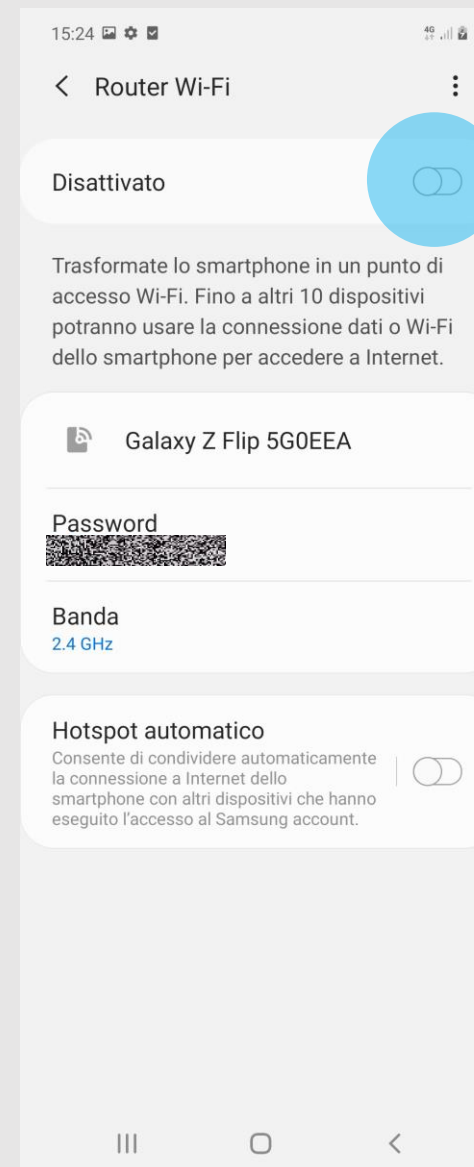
15:24

Router Wi-Fi

Disattivato

Trasformate lo smartphone in un punto di accesso Wi-Fi. Fino a altri 10 dispositivi potranno usare la connessione dati o Wi-Fi dello smartphone per accedere a Internet.

Galaxy Z Flip 5G0EEA

Password
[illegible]

Banda
2.4 GHz

Hotspot automatico
Consente di condividere automaticamente la connessione a Internet dello smartphone con altri dispositivi che hanno eseguito l'accesso al Samsung account.